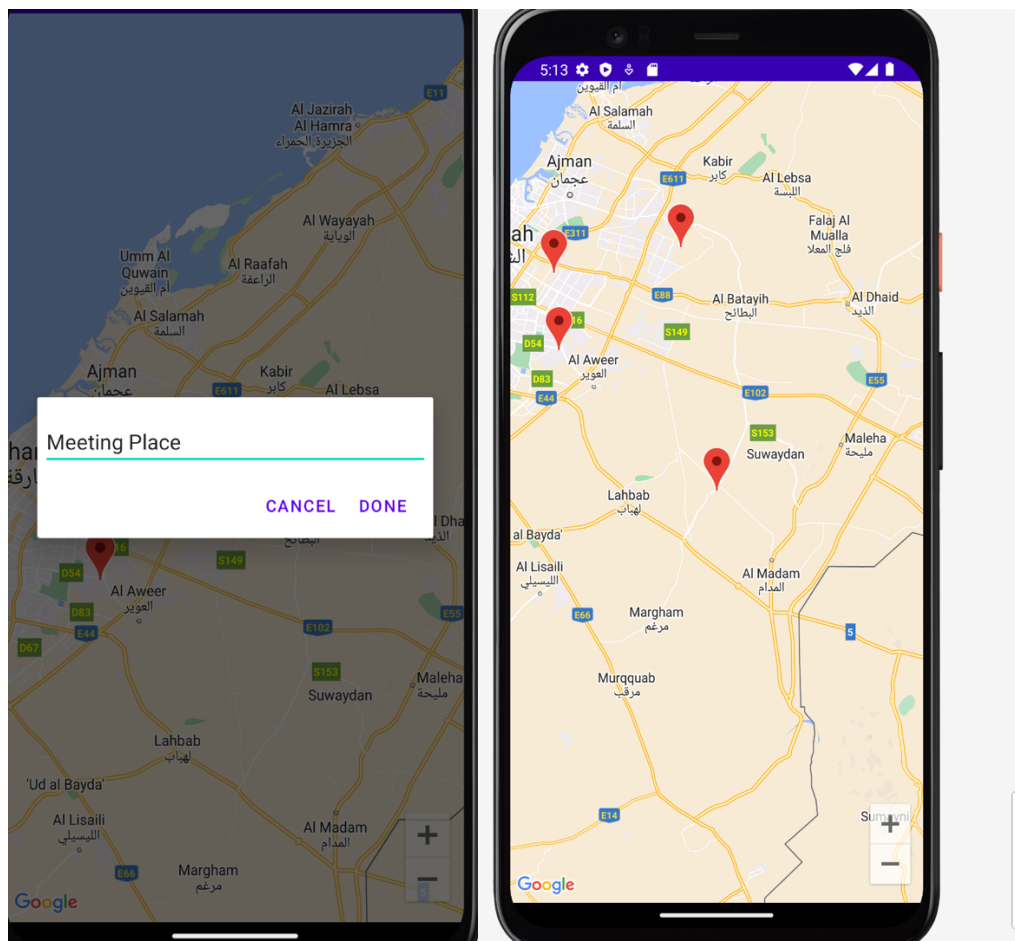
E11
Al Jazirah
Al Hamra
الجزيرة الحمراء
Al Wayayah
الوياية
Umm Al Quwain
أم القيوين
Al Raafah
الرافعة
Al Salamah
السلمة
Ajman
عجمان
Kabir
كابر
E611
Al Lebsa
Meeting Place
CANCEL
DONE
Dha
الذيد
البطائح
D54
E16
S149
Al Aweer
العوير
D83
E44
E55
D67
E102
S153
Maleha
مليحة
Suwaydan
Lahbab
لهباب
'Ud al Bayda'
Al Lisaili
الليسيلي
Al Madam
المدام
Margham
مرغم
E66
Google

5:13
أم القيوين
Al Salamah
السلمة
Ajman
عجمان
Kabir
كابر
E611
Al Lebsa
اللبسة
Falaj Al Mualla
فلج المعلا
ah
E311
S112
E88
Al Batayih
البطائح
Al Dhaid
الذيد
E16
S149
D54
Al Aweer
العوير
D83
E55
E44
E102
S153
Maleha
مليحة
Suwaydan
Lahbab
لهباب
al Bayda'
Al Lisaili
الليسيلي
Al Madam
المدام
E66
5
Margham
مرغم
Murqquab
مرقب
E14
Sumayni
Google